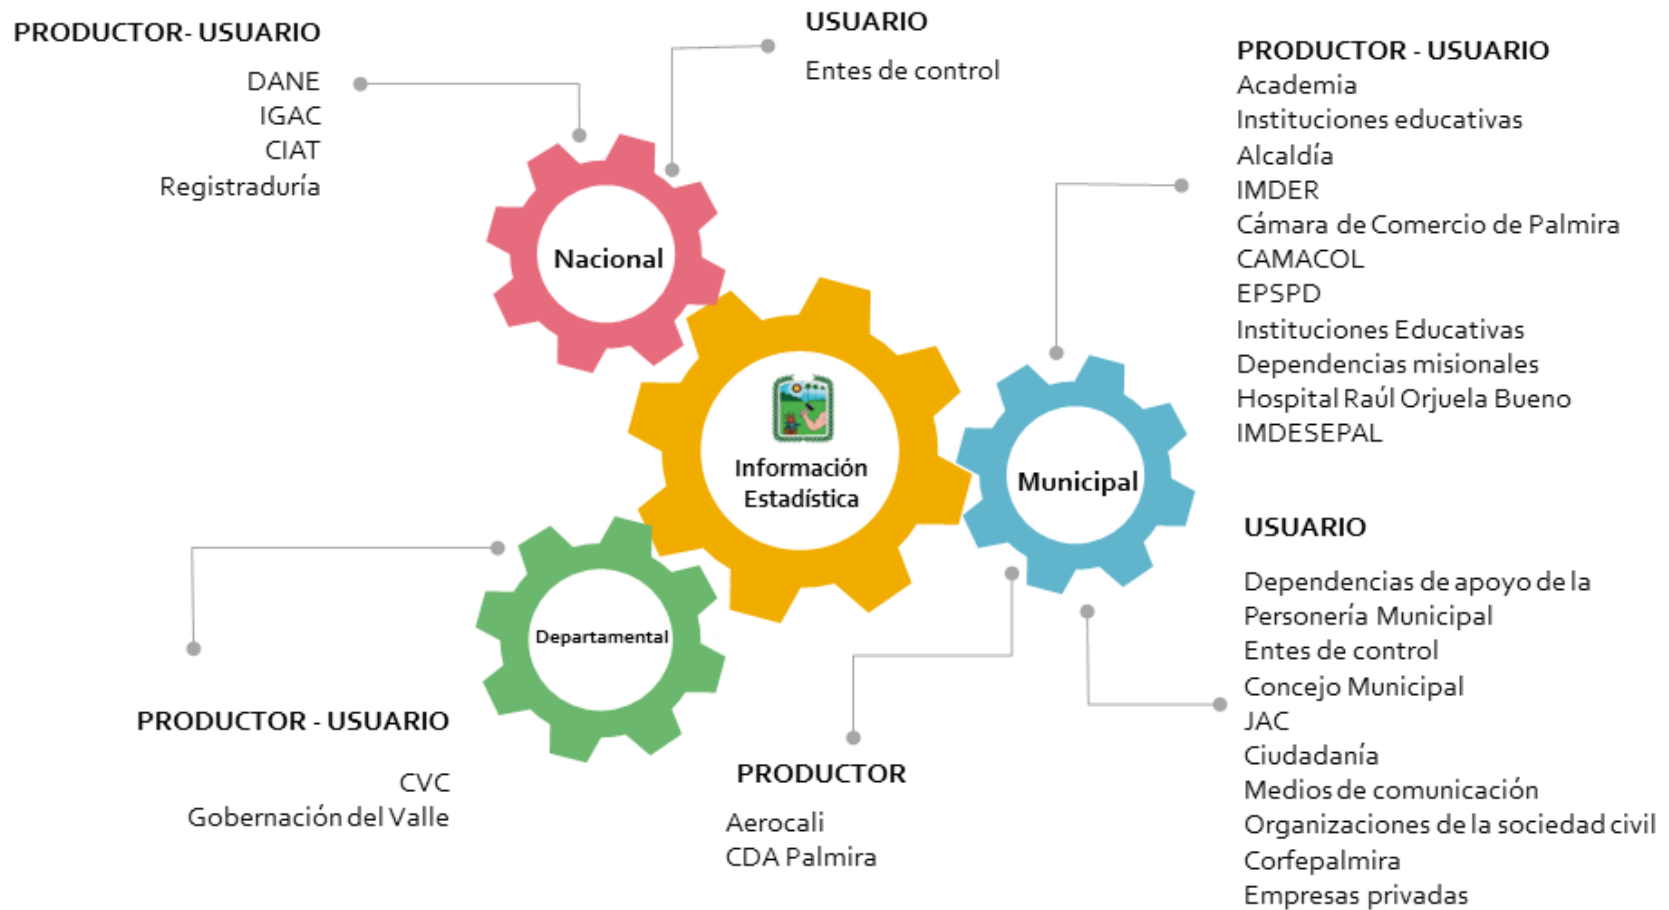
PRODUCTOR- USUARIO

DANE
IGAC
CIAT
Registraduría

USUARIO

Entes de control

PRODUCTOR - USUARIO
Academia
Instituciones educativas
Alcaldía
IMDER
Cámara de Comercio de Palmira
CAMACOL
EPSPD
Instituciones Educativas
Dependencias misionales
Hospital Raúl Orjuela Bueno
IMDESEPAL

Nacional

Información Estadística

Municipal

Departamental

USUARIO

Dependencias de apoyo de la Personería Municipal
Entes de control
Concejo Municipal
JAC
Ciudadanía
Medios de comunicación
Organizaciones de la sociedad civil
Corfepalmira
Empresas privadas

PRODUCTOR - USUARIO

CVC
Gobernación del Valle

PRODUCTOR

Aerocali
CDA Palmira